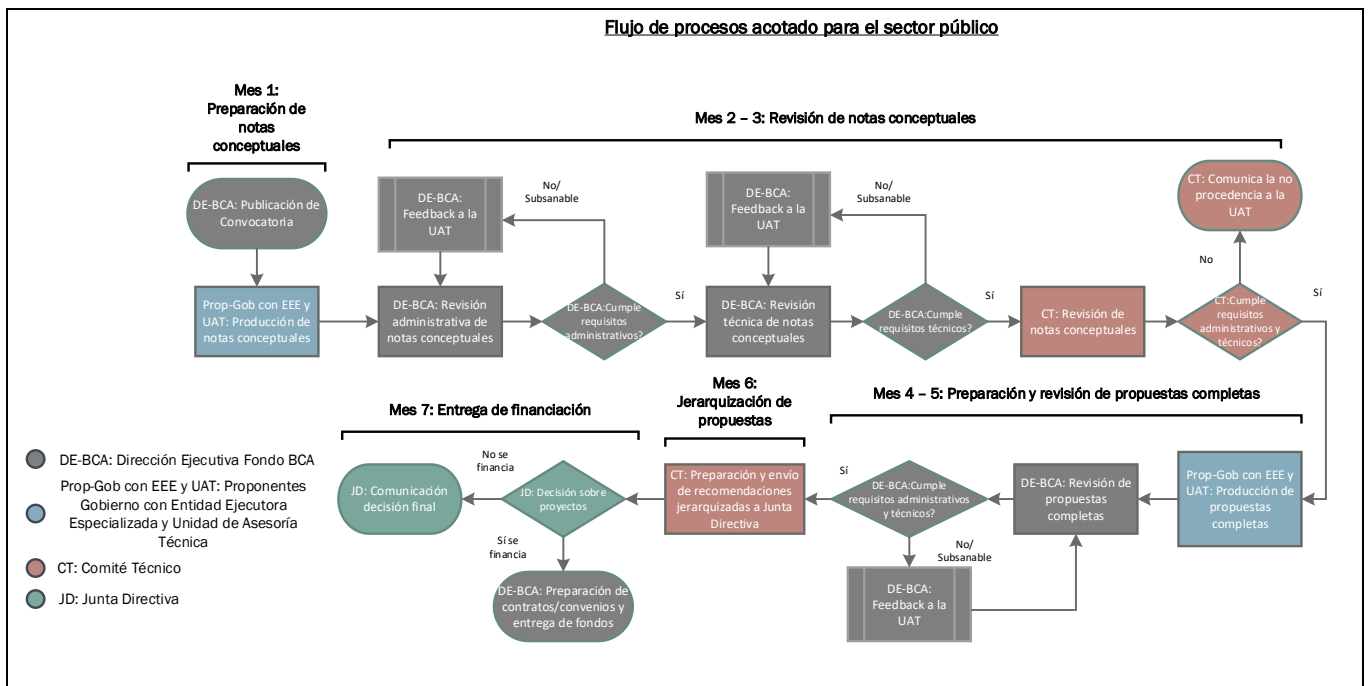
Flujo de procesos acotado para el sector público

Mes 1: Preparación de notas conceptuales

Mes 2 – 3: Revisión de notas conceptuales

DE-BCA: Publicación de Convocatoria

Prop-Gob con EEE y UAT: Producción de notas conceptuales

DE-BCA: Feedback a la UAT

No/ Subsanable

DE-BCA: Revisión administrativa de notas conceptuales

DE-BCA:Cumple requisitos administrativos?

Sí

DE-BCA: Feedback a la UAT

No/ Subsanable

DE-BCA: Revisión técnica de notas conceptuales

DE-BCA:Cumple requisitos técnicos?

Sí

CT: Revisión de notas conceptuales

CT: Comunica la no procedencia a la UAT

No

CT:Cumple requisitos administrativos y técnicos?

Sí

Mes 7: Entrega de financiación

Mes 6: Jerarquización de propuestas

Mes 4 – 5: Preparación y revisión de propuestas completas

DE-BCA: Dirección Ejecutiva Fondo BCA

Prop-Gob con EEE y UAT: Proponentes Gobierno con Entidad Ejecutora Especializada y Unidad de Asesoría Técnica

CT: Comité Técnico

JD: Junta Directiva

JD: Comunicación decisión final

No se financia

JD: Decisión sobre proyectos

Sí se financia

DE-BCA: Preparación de contratos/convenios y entrega de fondos

CT: Preparación y envío de recomendaciones jerarquizadas a Junta Directiva

Sí

DE-BCA:Cumple requisitos administrativos y técnicos?

No/ Subsanable

DE-BCA: Feedback a la UAT

DE-BCA: Revisión de propuestas completas

Prop-Gob con EEE y UAT: Producción de propuestas completas